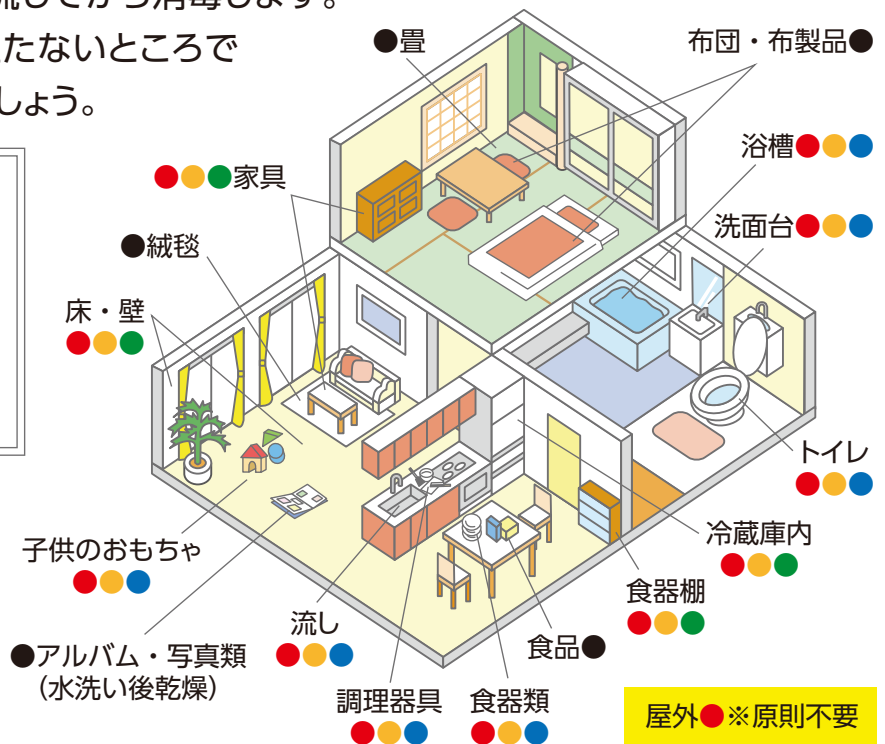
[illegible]流してから消毒します。
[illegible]たないところで
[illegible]しょう。

●畳

布団・布製品●

浴槽●●●

洗面台●●●

●●●家具

●絨毯

床・壁
●●●

トイレ
●●●

子供のおもちゃ
●●●

冷蔵庫内
●●●

食器棚
●●●

流し
●●●

食品●

●アルバム・写真類
（水洗い後乾燥）

調理器具
●●●

食器類
●●●

屋外●※原則不要